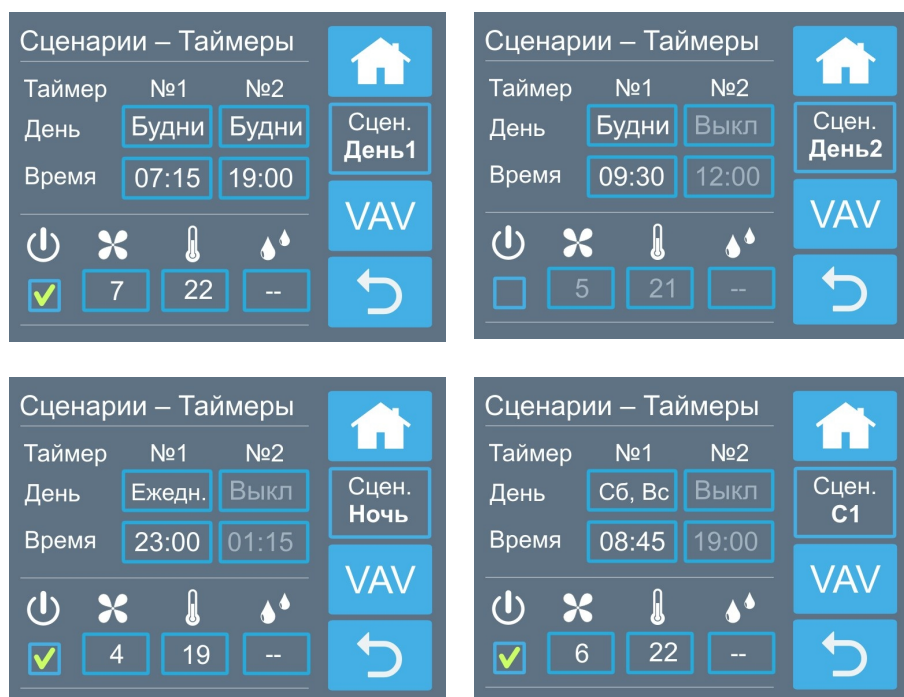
Сценарии – Таймеры
Таймер №1 №2
День Будни Будни
Время 07:15 19:00
7 22 --
Сцен.
День1
VAV

Сценарии – Таймеры
Таймер №1 №2
День Будни Выкл
Время 09:30 12:00
5 21 --
Сцен.
День2
VAV

Сценарии – Таймеры
Таймер №1 №2
День Ежедн. Выкл
Время 23:00 01:15
4 19 --
Сцен.
Ночь
VAV

Сценарии – Таймеры
Таймер №1 №2
День Сб, Вс Выкл
Время 08:45 19:00
6 22 --
Сцен.
С1
VAV